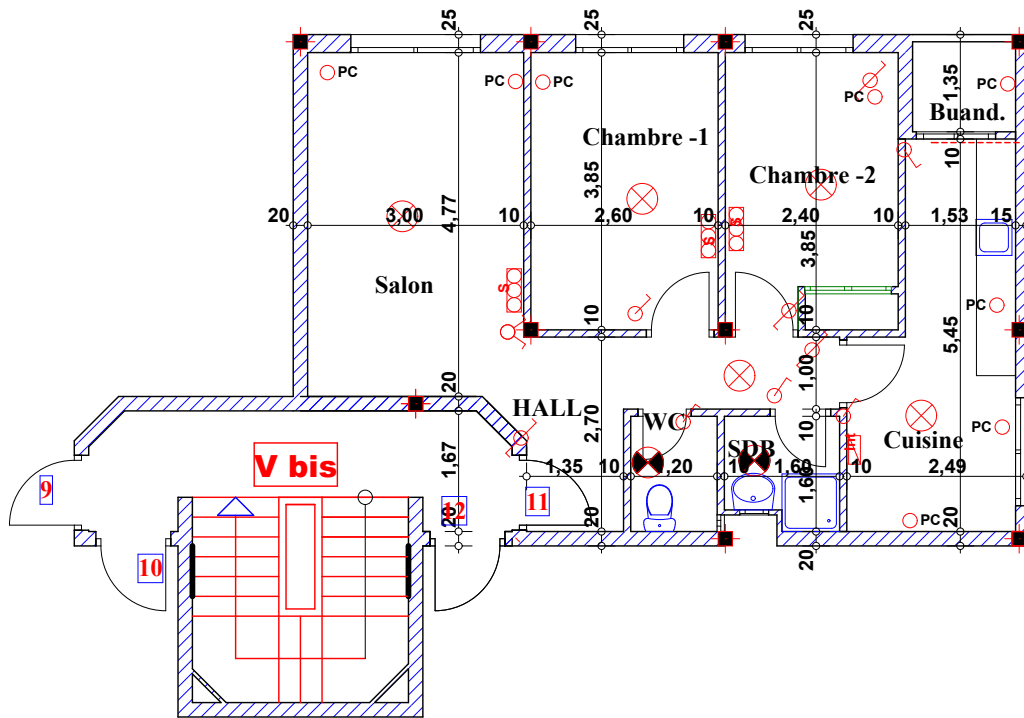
25
25
25
PC
PC
PC
PC
1,35
PC
Buand.
Chambre -1
10
3,85
Chambre -2
20
3,00
4,77
10
2,60
10
2,40
10
1,53
15
S
S
3,85
Salon
S
PC
10
10
5,45
PC
1,00
20
HALL
2,70
WC
10
Cuisine
PC
V bis
1,67
1,35
10
1,20
SDB
1,60
10
2,49
9
1,60
12
20
11
20
PC
20
10
20